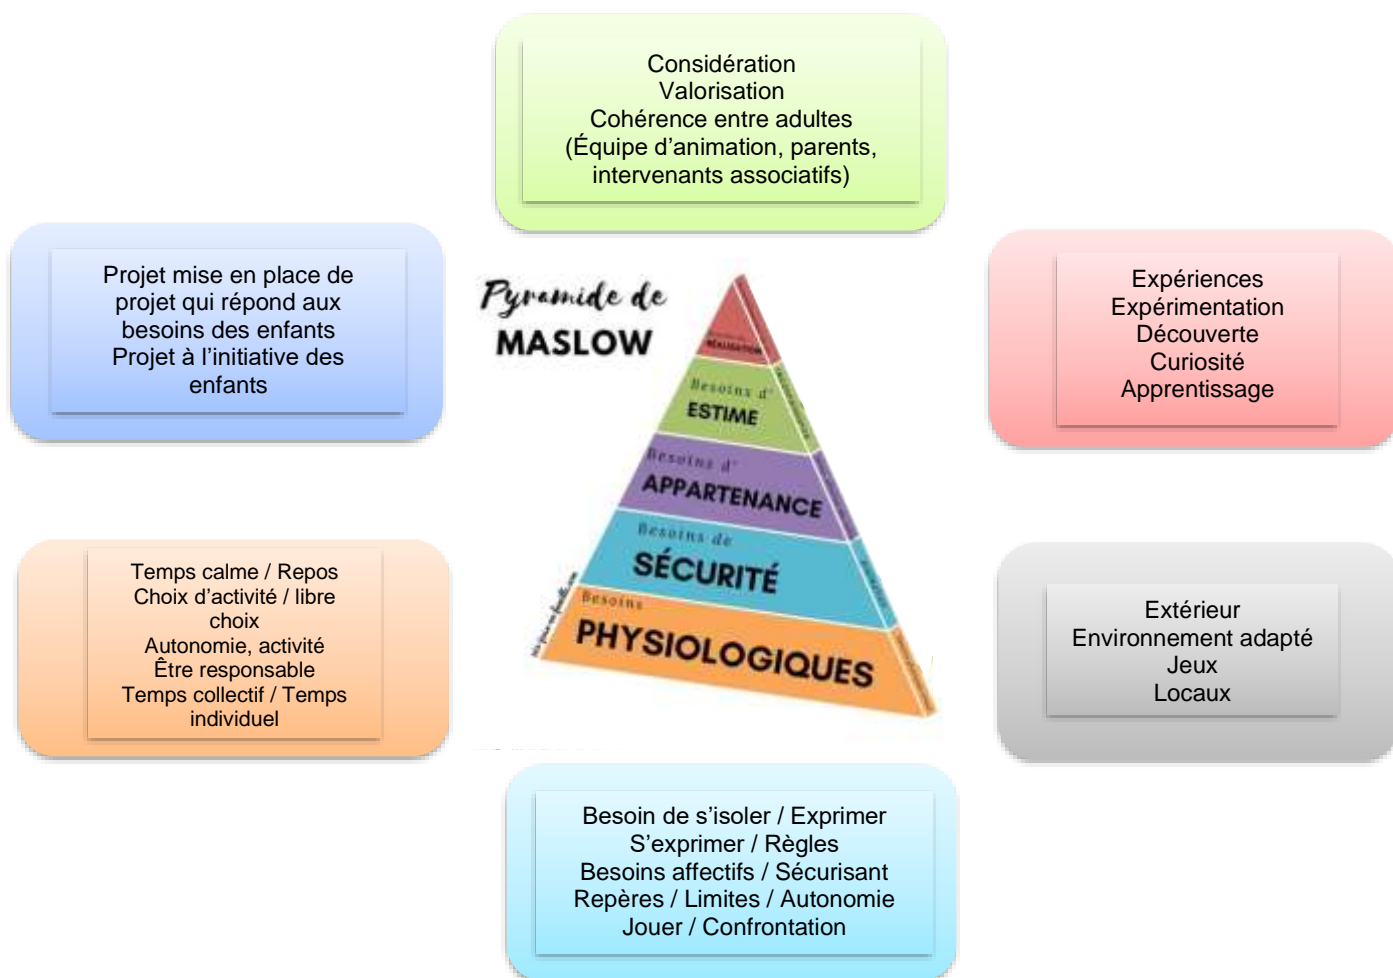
Considération
Valorisation
Cohérence entre adultes
(Équipe d'animation, parents, intervenants associatifs)

Projet mise en place de projet qui répond aux besoins des enfants
Projet à l'initiative des enfants

Pyramide de
MASLOW

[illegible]
RÉALISATION

Besoins d'
ESTIME

Besoins d'
APPARTENANCE

Besoins de
SÉCURITÉ

Besoins
PHYSIOLOGIQUES

Expériences
Expérimentation
Découverte
Curiosité
Apprentissage

Temps calme / Repos
Choix d'activité / libre choix
Autonomie, activité
Être responsable
Temps collectif / Temps individuel

Extérieur
Environnement adapté
Jeux
Locaux

Besoin de s'isoler / Exprimer
S'exprimer / Règles
Besoins affectifs / Sécurisant
Repères / Limites / Autonomie
Jouer / Confrontation